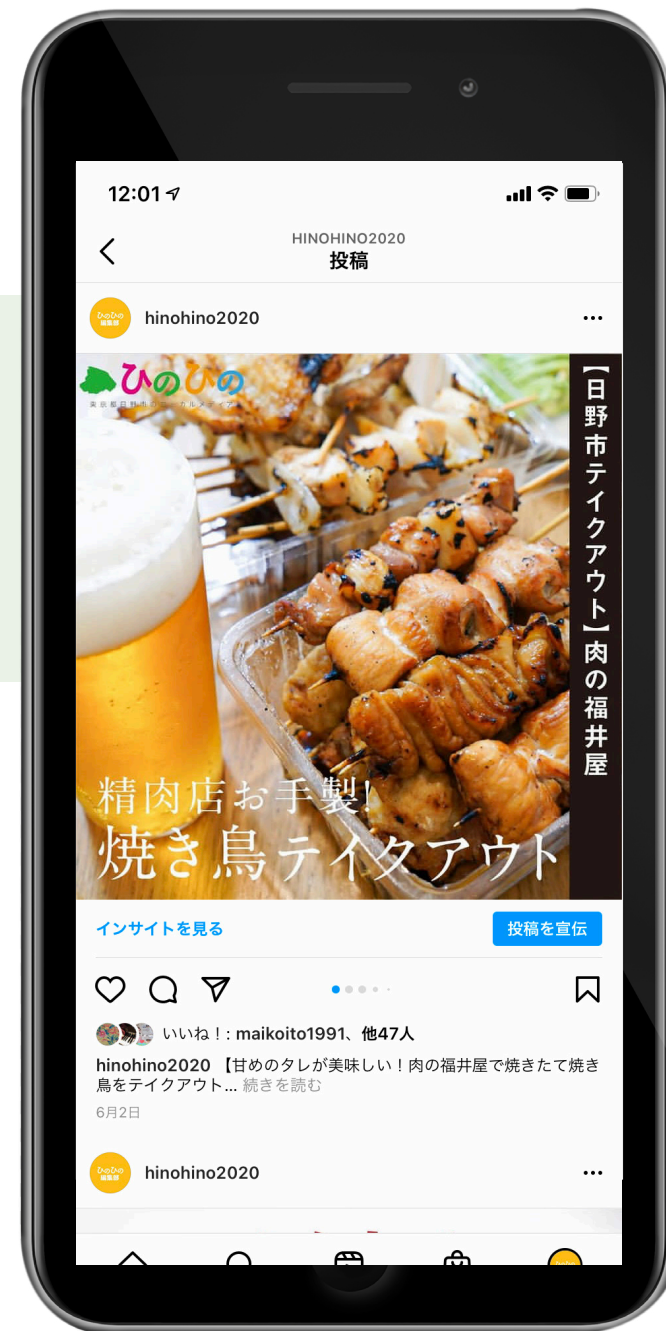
12:01

HINOHINO2020
投稿

ひのひの 編集部

hinohino2020

ひのひの
東京都日野市のローカルメディア

【日野市テイクアウト】肉の福井屋

精肉店お手製!
焼き鳥テイクアウト

インサイトを見る

投稿を宣伝

いいね！: maikoito1991、他47人

hinohino2020 【甘めのタレが美味しい！肉の福井屋で焼きたて焼き鳥をテイクアウト... 続きを読む

6月2日

ひのひの 編集部

hinohino2020